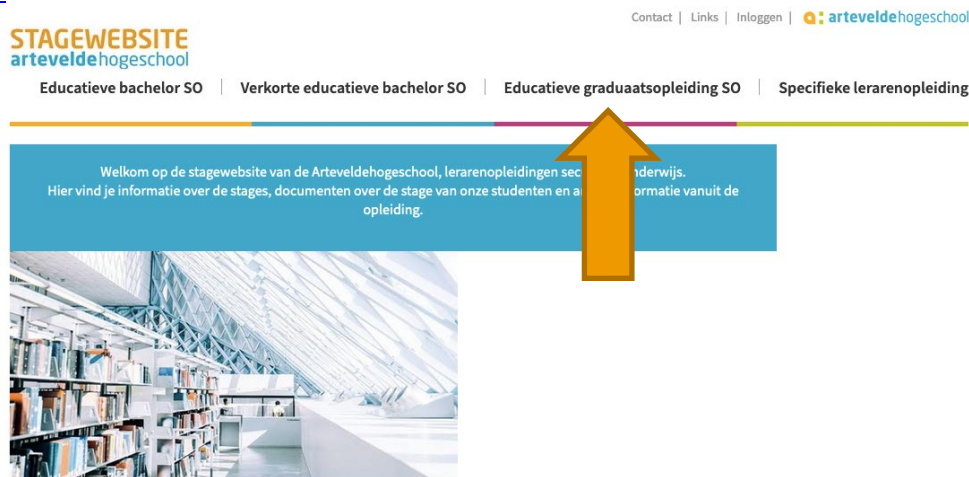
Contact | Links | Inloggen | arteveldehogeschool

STAGEWEBSITE
arteveldehogeschool

Educatieve bachelor SO | Verkorte educatieve bachelor SO | Educatieve graduaatsopleiding SO | Specifieke lerarenopleiding

Welkom op de stagewebsite van de Arteveldehogeschool, lerarenopleidingen sec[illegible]onderwijs.
Hier vind je informatie over de stages, documenten over de stage van onze studenten en a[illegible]formatie vanuit de opleiding.